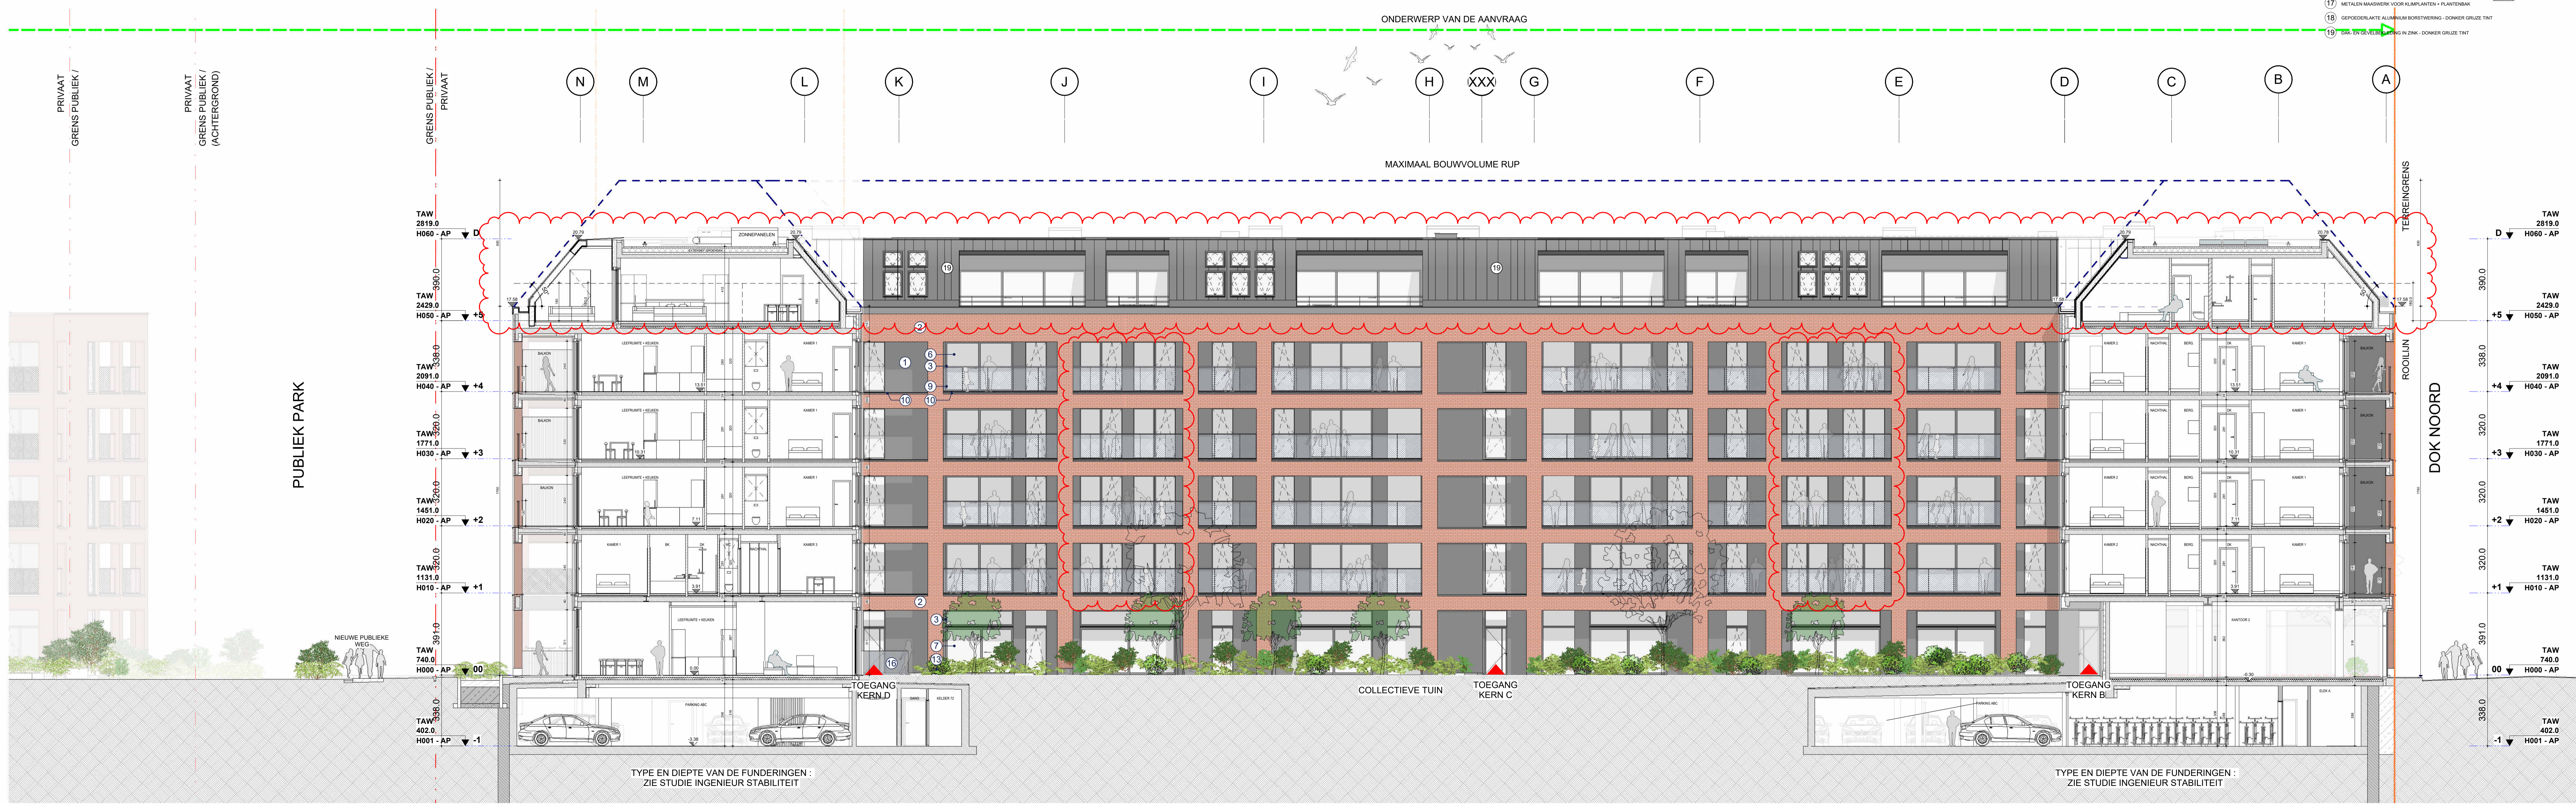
17 METALEN MAASWERK VOOR KLIMPLANTEN + PLANTENBAK
18 GEPOEDERLAKTE ALUMINIUM BORSTWERING - DONKER GRIJZE TINT
19 DAK- EN GEVELBEKLEDING IN ZINK - DONKER GRIJZE TINT

ONDERWERP VAN DE AANVRAAG

PRIVAAT GRENS PUBLIEK /
PRIVAAT GRENS PUBLIEK / (ACHTERGROND)
GRENS PUBLIEK / PRIVAAT

N M L K J I H XXX G F E D C B A

MAXIMAAL BOUWVOLUME RUP

TERREINGRENS
ROOILIJN
DOK NOORD
PUBLIEK PARK

TAW 2819.0 H060 - AP D
TAW 2429.0 H050 - AP +5
TAW 2091.0 H040 - AP +4
TAW 1771.0 H030 - AP +3
TAW 1451.0 H020 - AP +2
TAW 1131.0 H010 - AP +1
TAW 740.0 H000 - AP 00
TAW 402.0 H001 - AP -1

390.0 338.0 320.0 320.0 320.0 391.0 338.0

ZONNEPANELEN
BALKON
LEEFRUIMTE + KEUKEN
KAMER 1
KAMER 2
NACHTHAL
BERG
KANTOOR 2
PARKING ABC

1 2 3 6 7 9 10 13 16 19

NIEUWE PUBLIEKE WEG

TOEGANG KERN D
COLLECTIEVE TUIN
TOEGANG KERN C
TOEGANG KERN B

TYPE EN DIEPTE VAN DE FUNDERINGEN : ZIE STUDIE INGENIEUR STABILITEIT
TYPE EN DIEPTE VAN DE FUNDERINGEN : ZIE STUDIE INGENIEUR STABILITEIT